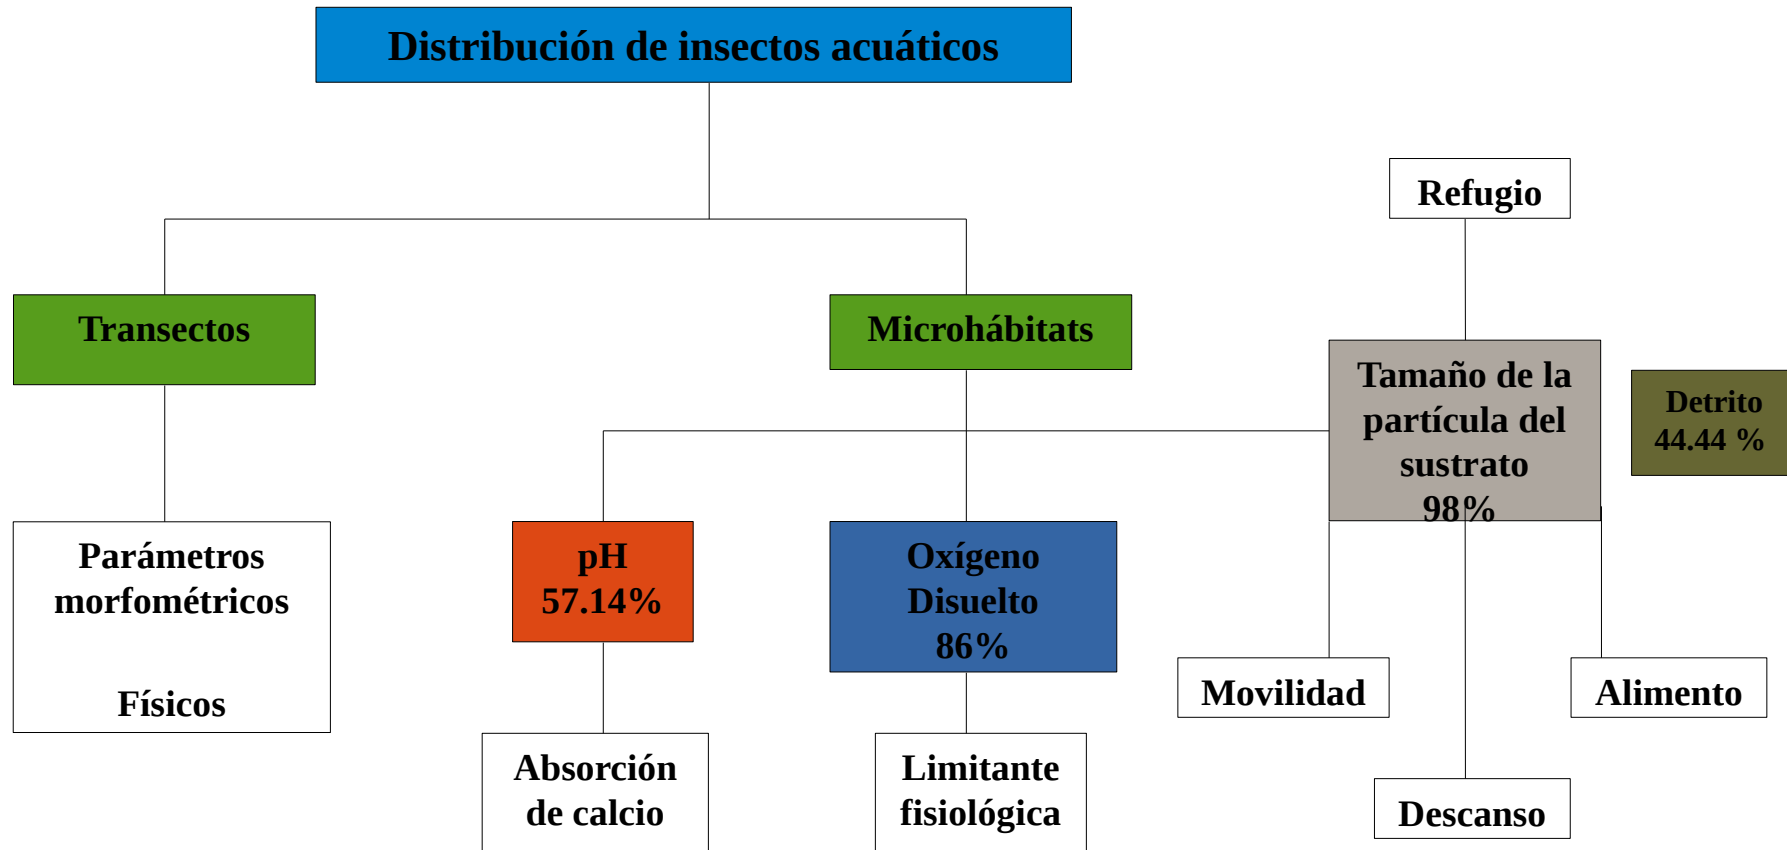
Distribución de insectos acuáticos

Refugio

Transectos

Microhábitats

Tamaño de la partícula del sustrato 98%

Detrito 44.44 %

Parámetros morfométricos

Físicos

pH 57.14%

Oxígeno Disuelto 86%

Movilidad

Alimento

Absorción de calcio

Limitante fisiológica

Descanso